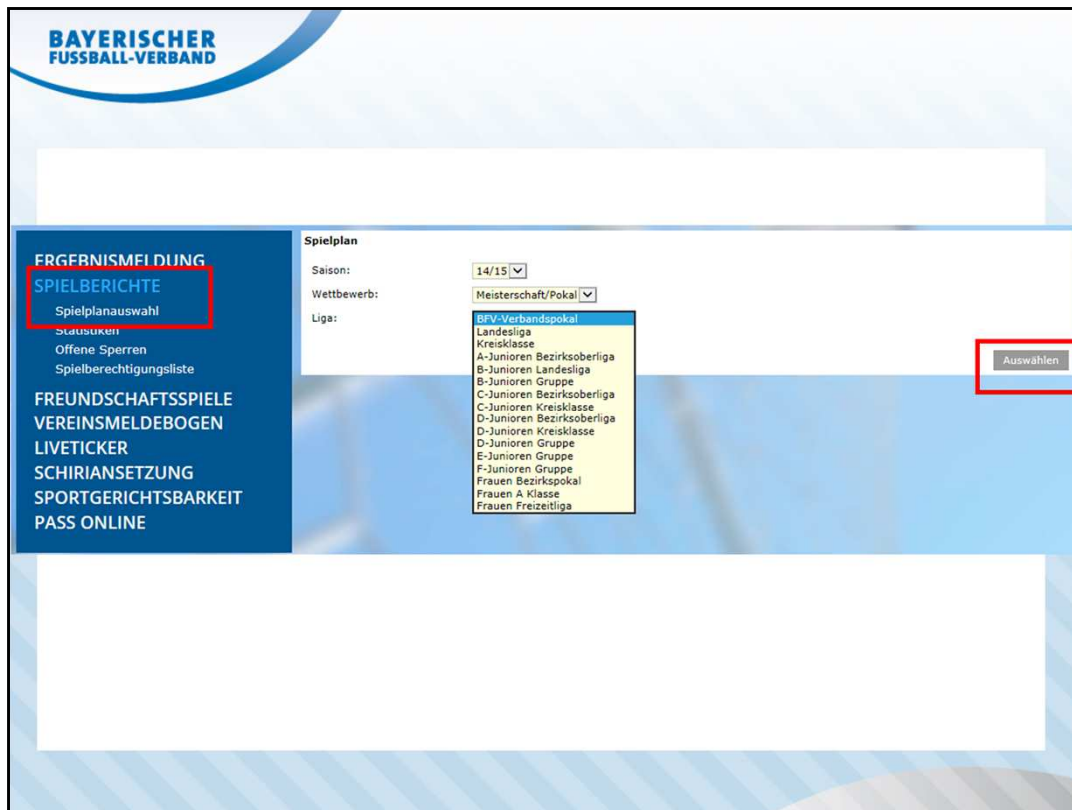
BAYERISCHER
FUSSBALL-VERBAND

ERGEBNISMELDUNG
SPIELBERICHTE
Spielplanauswahl
Statistiken
Offene Sperren
Spielberechtigungsliste
FREUNDSCHAFTSSPIELE
VEREINSMELDEBOGEN
LIVETICKER
SCHIRIANSETZUNG
SPORTGERICHTSBARKEIT
PASS ONLINE

Spielplan

Saison: 14/15

Wettbewerb: Meisterschaft/Pokal

Liga:
BFV-Verbandspokal
Landesliga
Kreisklasse
A-Junioren Bezirksoberliga
B-Junioren Landesliga
B-Junioren Gruppe
C-Junioren Bezirksoberliga
C-Junioren Kreisklasse
D-Junioren Bezirksoberliga
D-Junioren Kreisklasse
D-Junioren Gruppe
E-Junioren Gruppe
F-Junioren Gruppe
Frauen Bezirkspokal
Frauen A Klasse
Frauen Freizeitliga

Auswählen